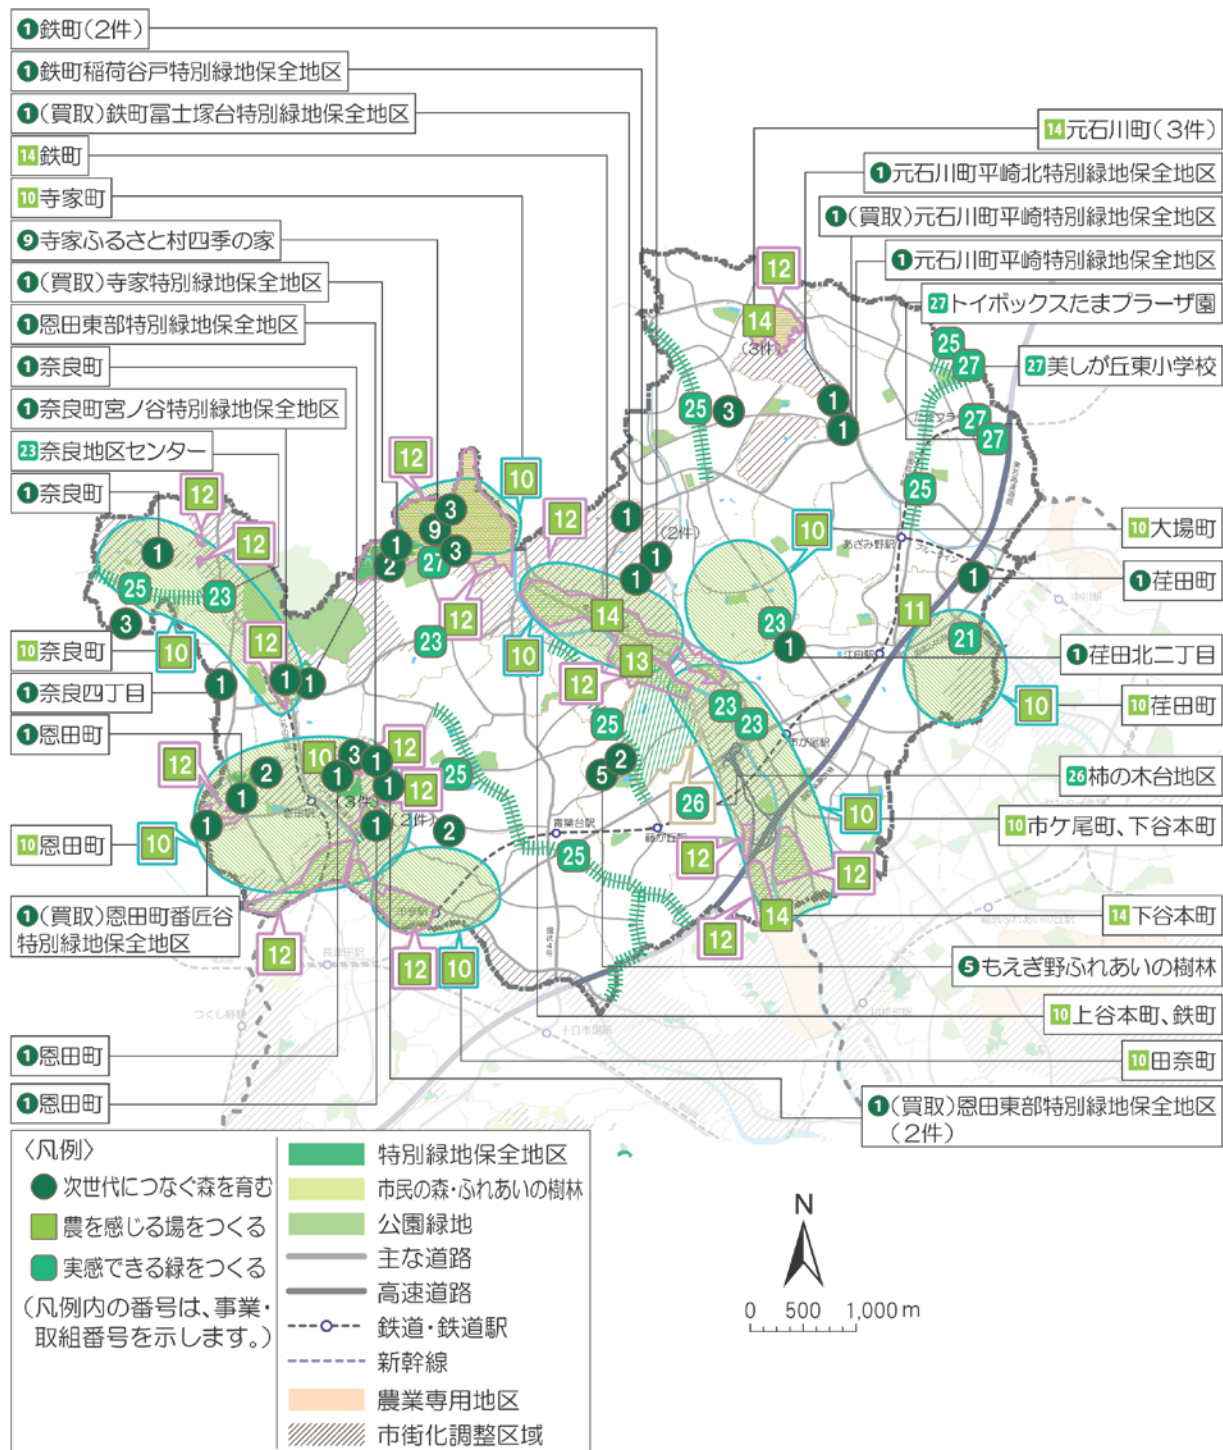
1鉄町（2件）
1鉄町稲荷谷戸特別緑地保全地区
1（買取）鉄町冨士塚台特別緑地保全地区
14鉄町
10寺家町
9寺家ふるさと村四季の家
1（買取）寺家特別緑地保全地区
1恩田東部特別緑地保全地区
1奈良町
1奈良町宮ノ谷特別緑地保全地区
23奈良地区センター
1奈良町
10奈良町
1奈良四丁目
1恩田町
10恩田町
1（買取）恩田町番匠谷特別緑地保全地区
1恩田町
1恩田町

14元石川町（3件）
1元石川町平崎北特別緑地保全地区
1（買取）元石川町平崎特別緑地保全地区
1元石川町平崎特別緑地保全地区
27トイボックスたまプラーザ園
27美しが丘東小学校
10大場町
1荏田町
1荏田北二丁目
10荏田町
26柿の木台地区
10市ケ尾町、下谷本町
14下谷本町
5もえぎ野ふれあいの樹林
10上谷本町、鉄町
10田奈町
1（買取）恩田東部特別緑地保全地区（2件）

（3件）
（2件）
（3件）
（2件）
あざみ野駅
江田駅
市が尾駅
青葉台駅
藤が丘駅
田奈駅
長津田駅
十日市場駅
つくし野駅

〈凡例〉
次世代につなぐ森を育む
農を感じる場をつくる
実感できる緑をつくる
（凡例内の番号は、事業・取組番号を示します。）
特別緑地保全地区
市民の森・ふれあいの樹林
公園緑地
主な道路
高速道路
鉄道・鉄道駅
新幹線
農業専用地区
市街化調整区域

N
0 500 1,000 m